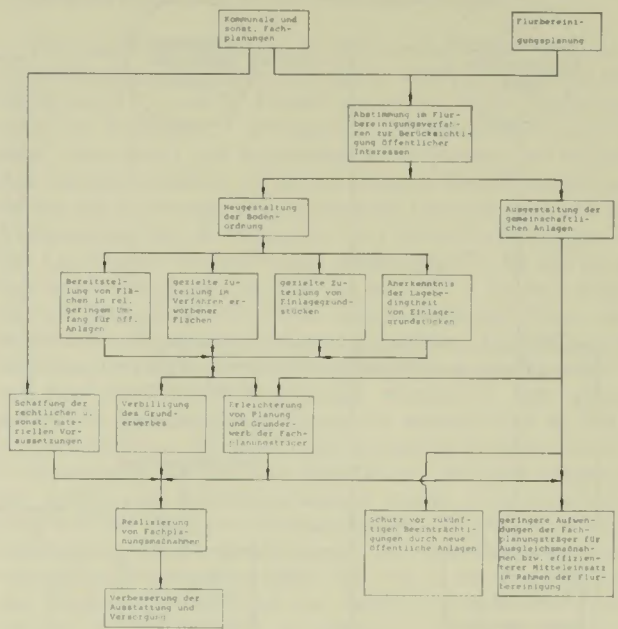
Kommunale und sonst. Fachplanungen

Flurbereinigungsplanung

Abstimmung im Flurbereinigungsverfahren zur Berücksichtigung öffentlicher Interessen

Neugestaltung der Bodenordnung

Ausgestaltung der gemeinschaftlichen Anlagen

Bereitstellung von Flächen in rel. geringem Umfang für öff. Anlagen

gezielte Zuteilung im Verfahren erworbener Flächen

gezielte Zuteilung von Einlagegrundstücken

Anerkenntnis der Lagebedingtheit von Einlagegrundstücken

Schaffung der rechtlichen u. sonst. materiellen Voraussetzungen

Verbilligung des Grunderwerbes

Erleichterung von Planung und Grunderwerb der Fachplanungsträger

Realisierung von Fachplanungsmaßnahmen

Schutz vor zukünftigen Beeinträchtigungen durch neue öffentliche Anlagen

geringere Aufwendungen der Fachplanungsträger für Ausgleichsmaßnahmen bzw. effizienterer Mitteleinsatz im Rahmen der Flurbereinigung

Verbesserung der Ausstattung und Versorgung